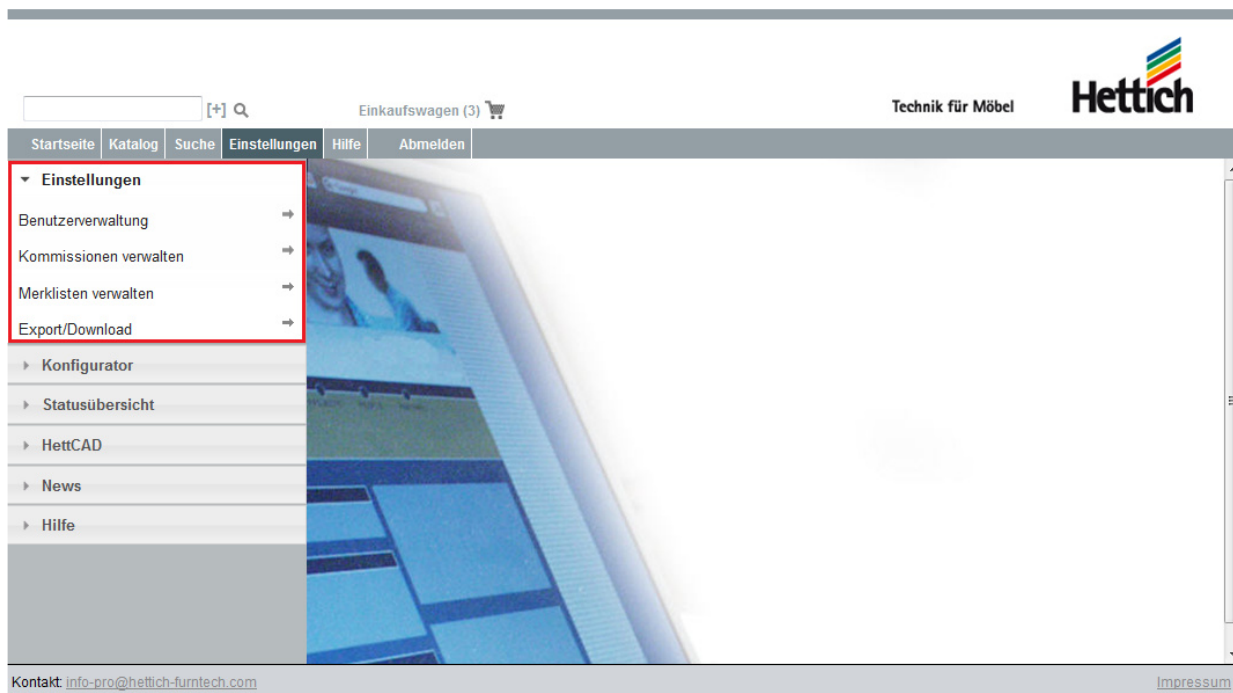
[+]

Einkaufswagen (3)

Technik für Möbel

Hettich

Startseite | Katalog | Suche | Einstellungen | Hilfe | Abmelden

Einstellungen

Benutzerverwaltung

Kommissionen verwalten

Merklisten verwalten

Export/Download

Konfigurator

Statusübersicht

HettCAD

News

Hilfe

Kontakt: info-pro@hettich-furntech.com

Impressum